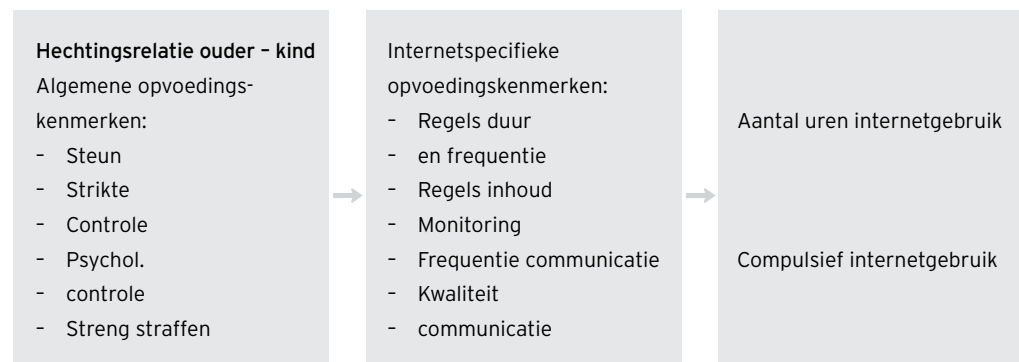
Hechtingsrelatie ouder – kind
Algemene opvoedingskenmerken:
– Steun
– Strikte
– Controle
– Psychol.
– controle
– Streng straffen

Internetspecifieke opvoedingskenmerken:
– Regels duur
– en frequentie
– Regels inhoud
– Monitoring
– Frequentie communicatie
– Kwaliteit
– communicatie

Aantal uren internetgebruik

Compulsief internetgebruik